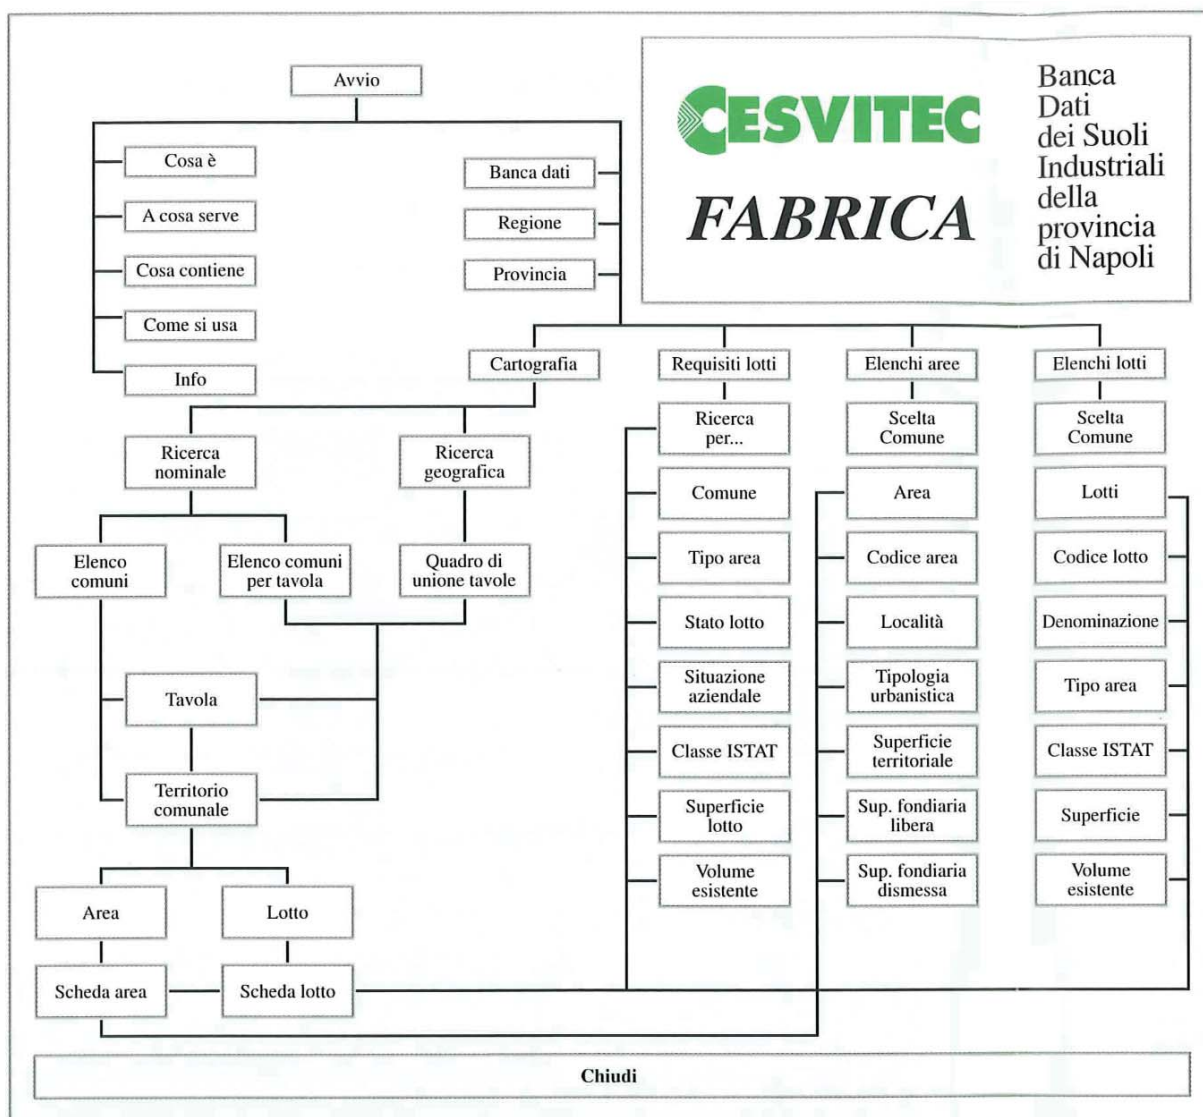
CESVITEC

FABRICA

Banca Dati dei Suoli Industriali della provincia di Napoli

Avvio

Cosa è

A cosa serve

Cosa contiene

Come si usa

Info

Banca dati

Regione

Provincia

Cartografia

Requisiti lotti

Elenchi aree

Elenchi lotti

Ricerca nominale

Ricerca geografica

Elenco comuni

Elenco comuni per tavola

Quadro di unione tavole

Tavola

Territorio comunale

Area

Lotto

Scheda area

Scheda lotto

Ricerca per...

Comune

Tipo area

Stato lotto

Situazione aziendale

Classe ISTAT

Superficie lotto

Volume esistente

Scelta Comune

Area

Codice area

Località

Tipologia urbanistica

Superficie territoriale

Sup. fondiaria libera

Sup. fondiaria dismessa

Scelta Comune

Lotti

Codice lotto

Denominazione

Tipo area

Classe ISTAT

Superficie

Volume esistente

Chiudi